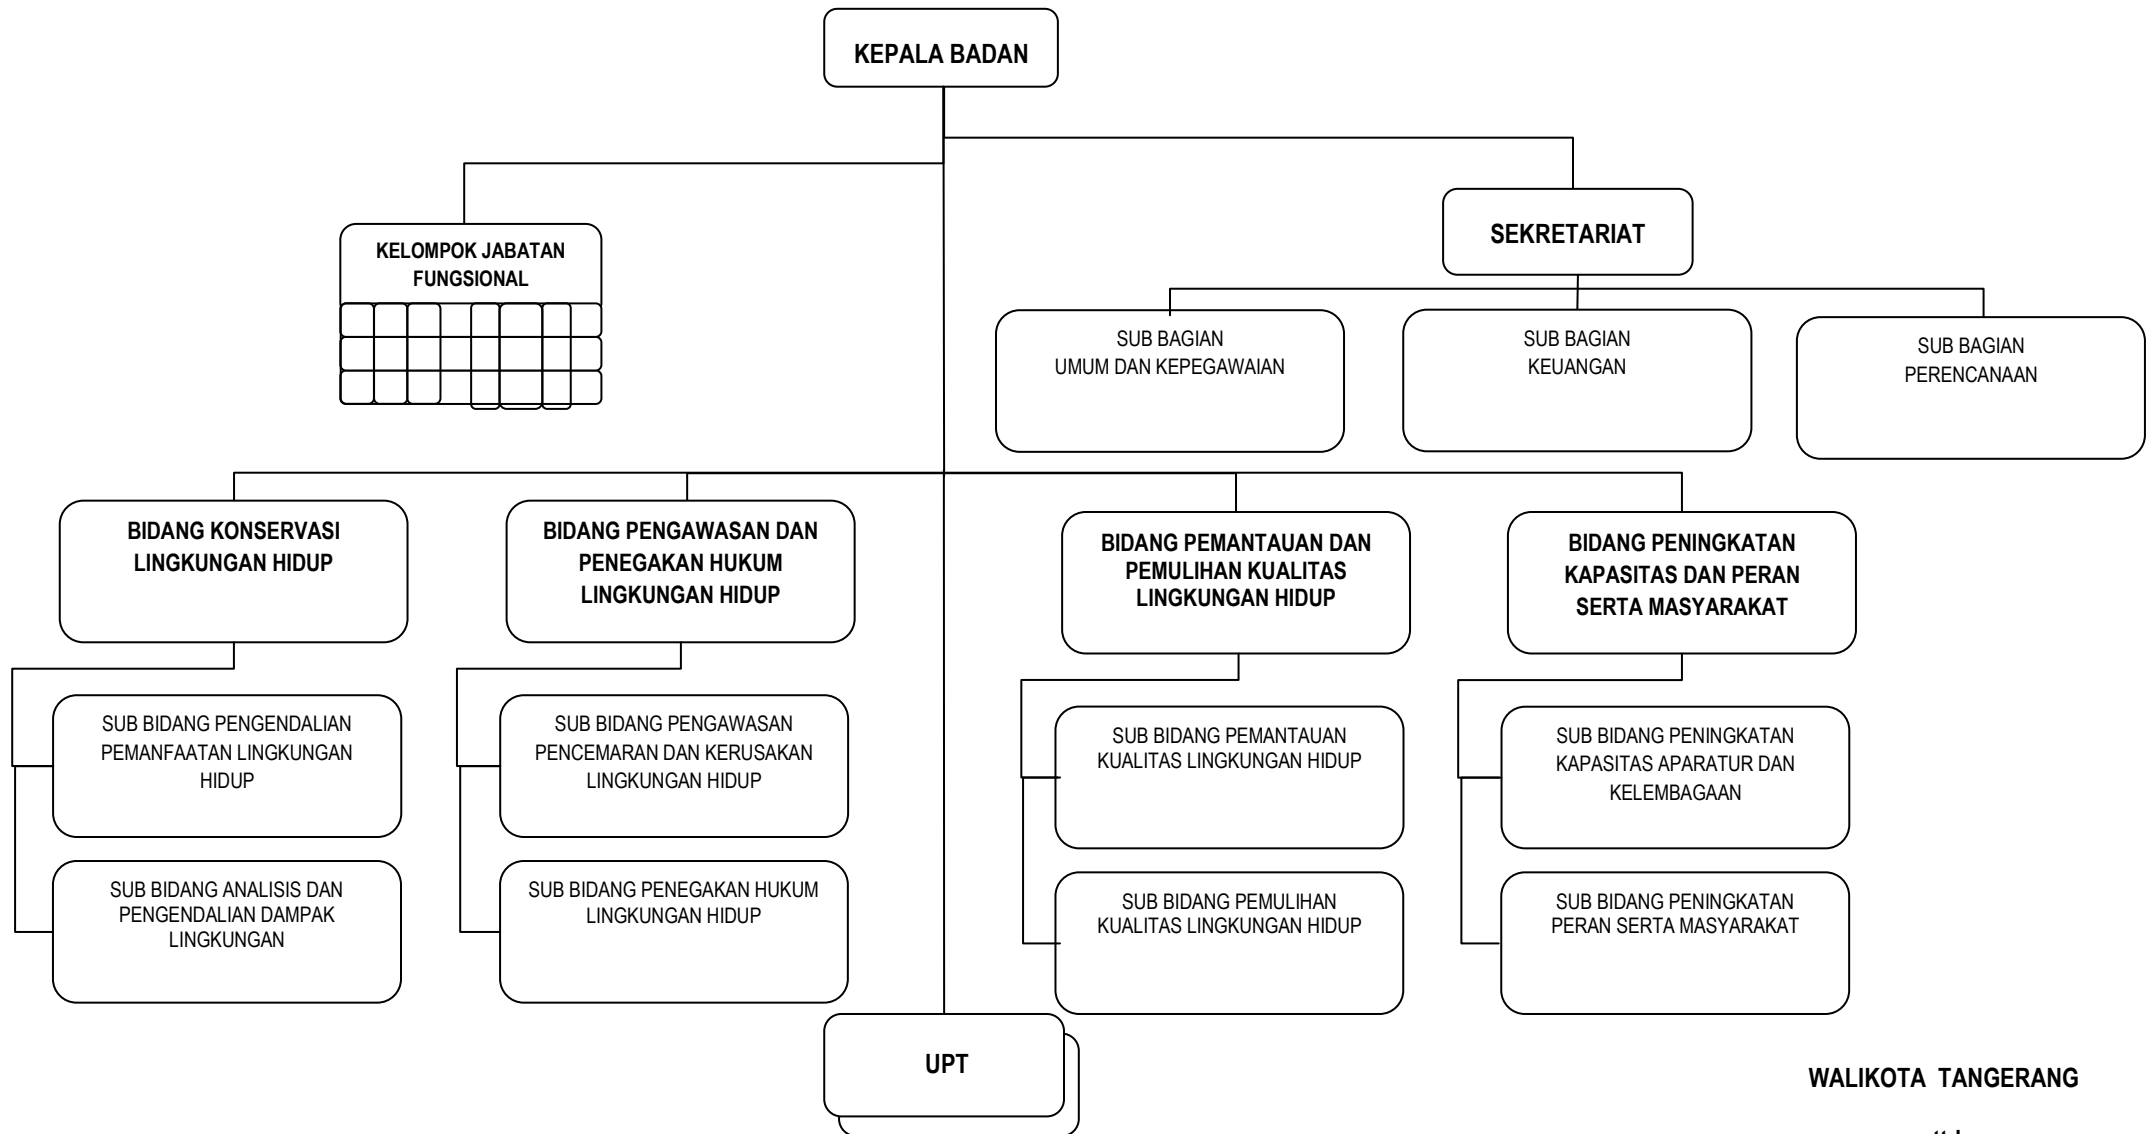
KEPALA BADAN

KELOMPOK JABATAN FUNGSIONAL

SEKRETARIAT

SUB BAGIAN UMUM DAN KEPEGAWAIAN

SUB BAGIAN KEUANGAN

SUB BAGIAN PERENCANAAN

BIDANG KONSERVASI LINGKUNGAN HIDUP

BIDANG PENGAWASAN DAN PENEGAKAN HUKUM LINGKUNGAN HIDUP

BIDANG PEMANTAUAN DAN PEMULIHAN KUALITAS LINGKUNGAN HIDUP

BIDANG PENINGKATAN KAPASITAS DAN PERAN SERTA MASYARAKAT

SUB BIDANG PENGENDALIAN PEMANFAATAN LINGKUNGAN HIDUP

SUB BIDANG ANALISIS DAN PENGENDALIAN DAMPAK LINGKUNGAN

SUB BIDANG PENGAWASAN PENCEMARAN DAN KERUSAKAN LINGKUNGAN HIDUP

SUB BIDANG PENEGAKAN HUKUM LINGKUNGAN HIDUP

SUB BIDANG PEMANTAUAN KUALITAS LINGKUNGAN HIDUP

SUB BIDANG PEMULIHAN KUALITAS LINGKUNGAN HIDUP

SUB BIDANG PENINGKATAN KAPASITAS APARATUR DAN KELEMBAGAAN

SUB BIDANG PENINGKATAN PERAN SERTA MASYARAKAT

UPT

WALIKOTA TANGERANG

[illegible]